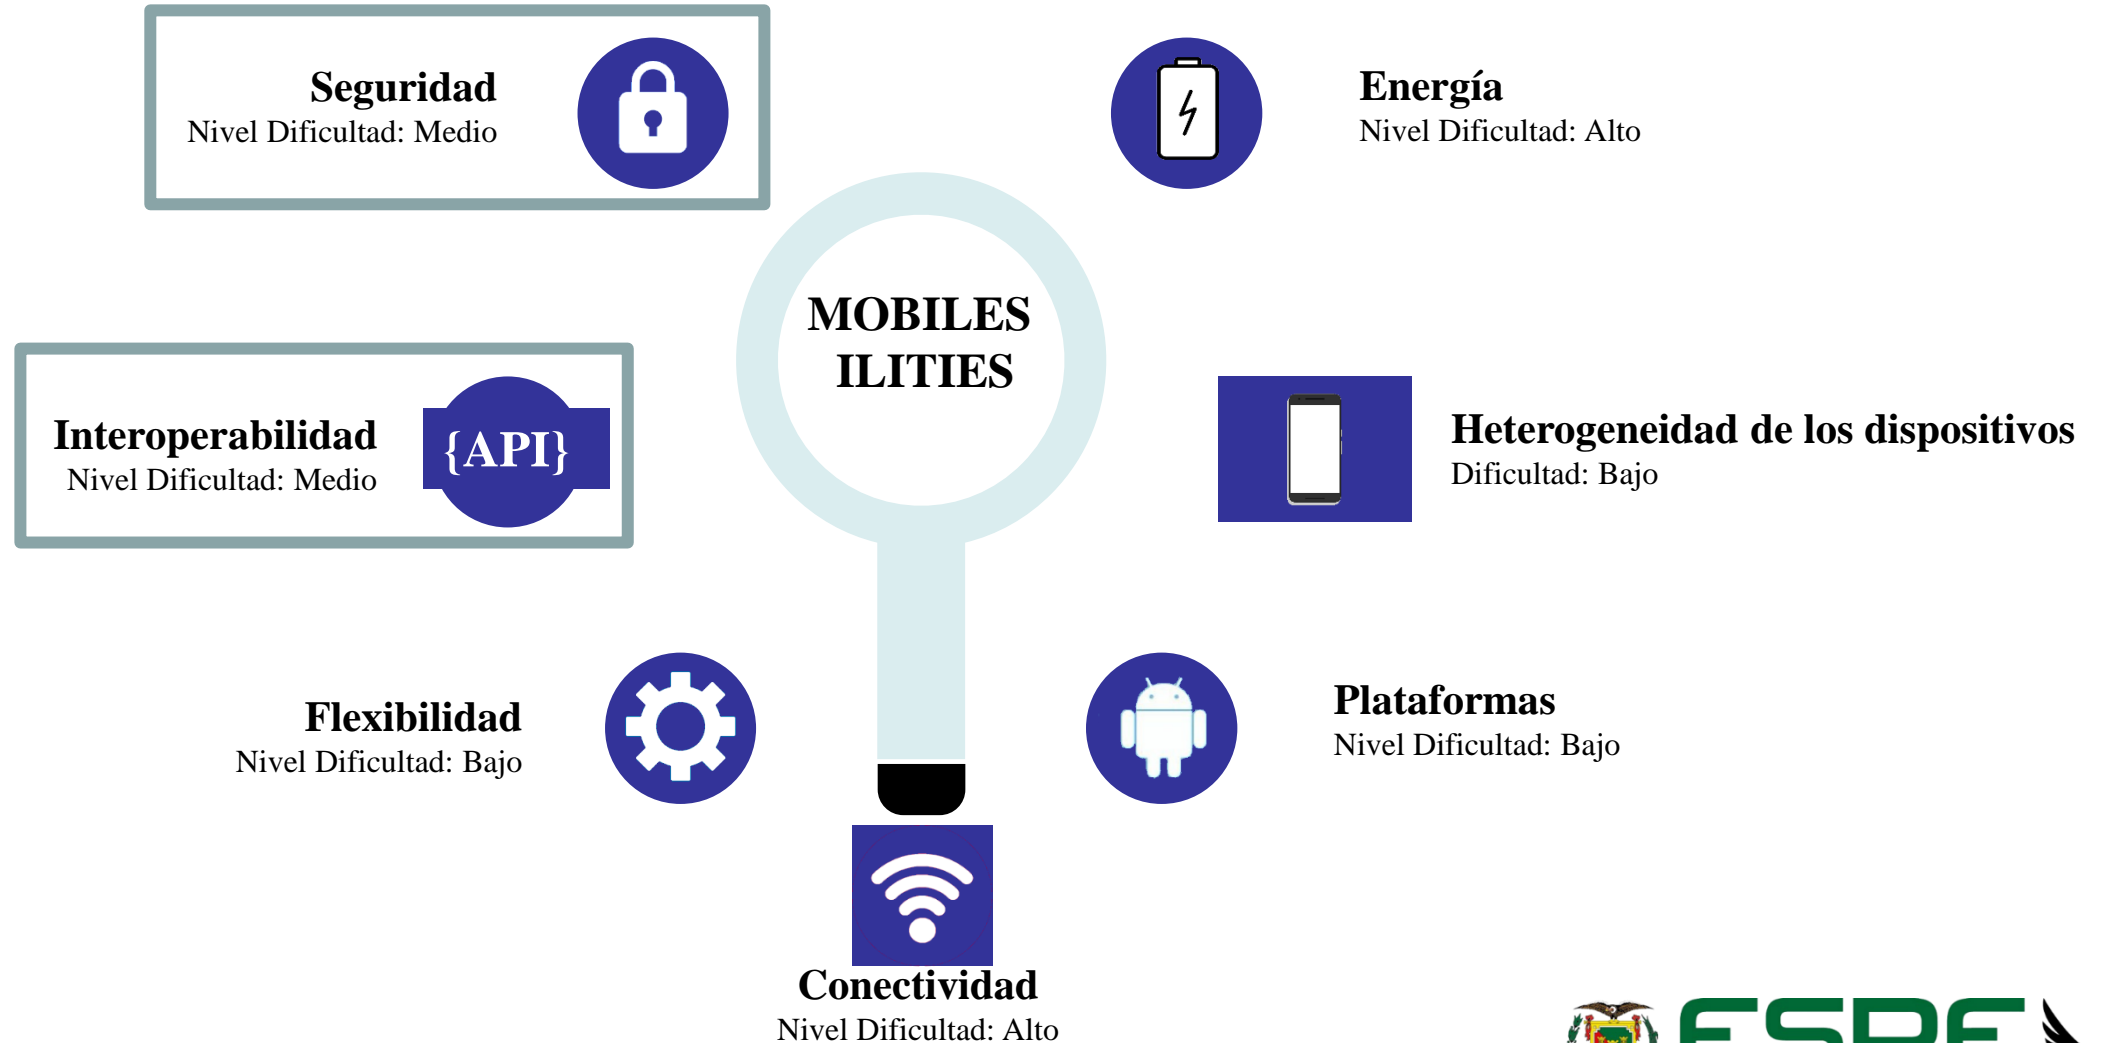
Seguridad
Nivel Dificultad: Medio

Energía
Nivel Dificultad: Alto

MOBILES ILITIES

Interoperabilidad
Nivel Dificultad: Medio

{API}

Heterogeneidad de los dispositivos
Dificultad: Bajo

Flexibilidad
Nivel Dificultad: Bajo

Plataformas
Nivel Dificultad: Bajo

Conectividad
Nivel Dificultad: Alto

ESPE